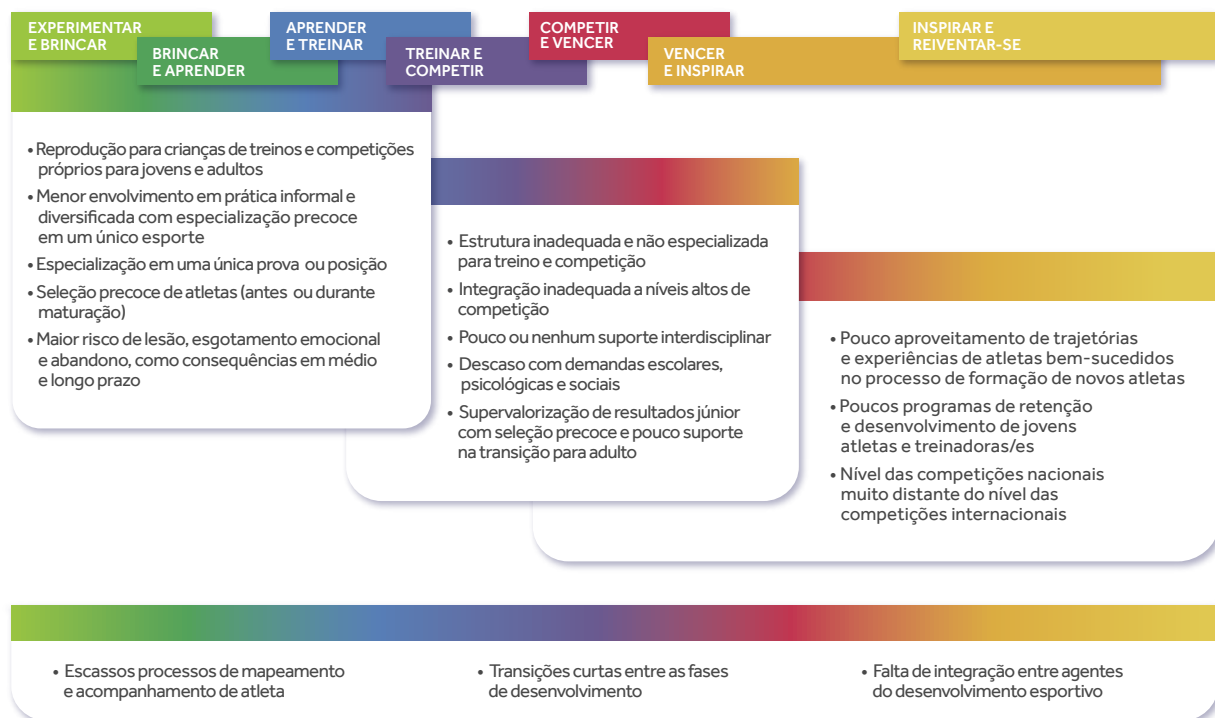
EXPERIMENTAR E BRINCAR

BRINCAR E APRENDER

APRENDER E TREINAR

TREINAR E COMPETIR

COMPETIR E VENCER

VENCER E INSPIRAR

INSPIRAR E REINVENTAR-SE

• Reprodução para crianças de treinos e competições próprios para jovens e adultos
• Menor envolvimento em prática informal e diversificada com especialização precoce em um único esporte
• Especialização em uma única prova ou posição
• Seleção precoce de atletas (antes ou durante maturação)
• Maior risco de lesão, esgotamento emocional e abandono, como consequências em médio e longo prazo

• Estrutura inadequada e não especializada para treino e competição
• Integração inadequada a níveis altos de competição
• Pouco ou nenhum suporte interdisciplinar
• Descaso com demandas escolares, psicológicas e sociais
• Supervalorização de resultados júnior com seleção precoce e pouco suporte na transição para adulto

• Pouco aproveitamento de trajetórias e experiências de atletas bem-sucedidos no processo de formação de novos atletas
• Poucos programas de retenção e desenvolvimento de jovens atletas e treinadoras/es
• Nível das competições nacionais muito distante do nível das competições internacionais

• Escassos processos de mapeamento e acompanhamento de atleta

• Transições curtas entre as fases de desenvolvimento

• Falta de integração entre agentes do desenvolvimento esportivo